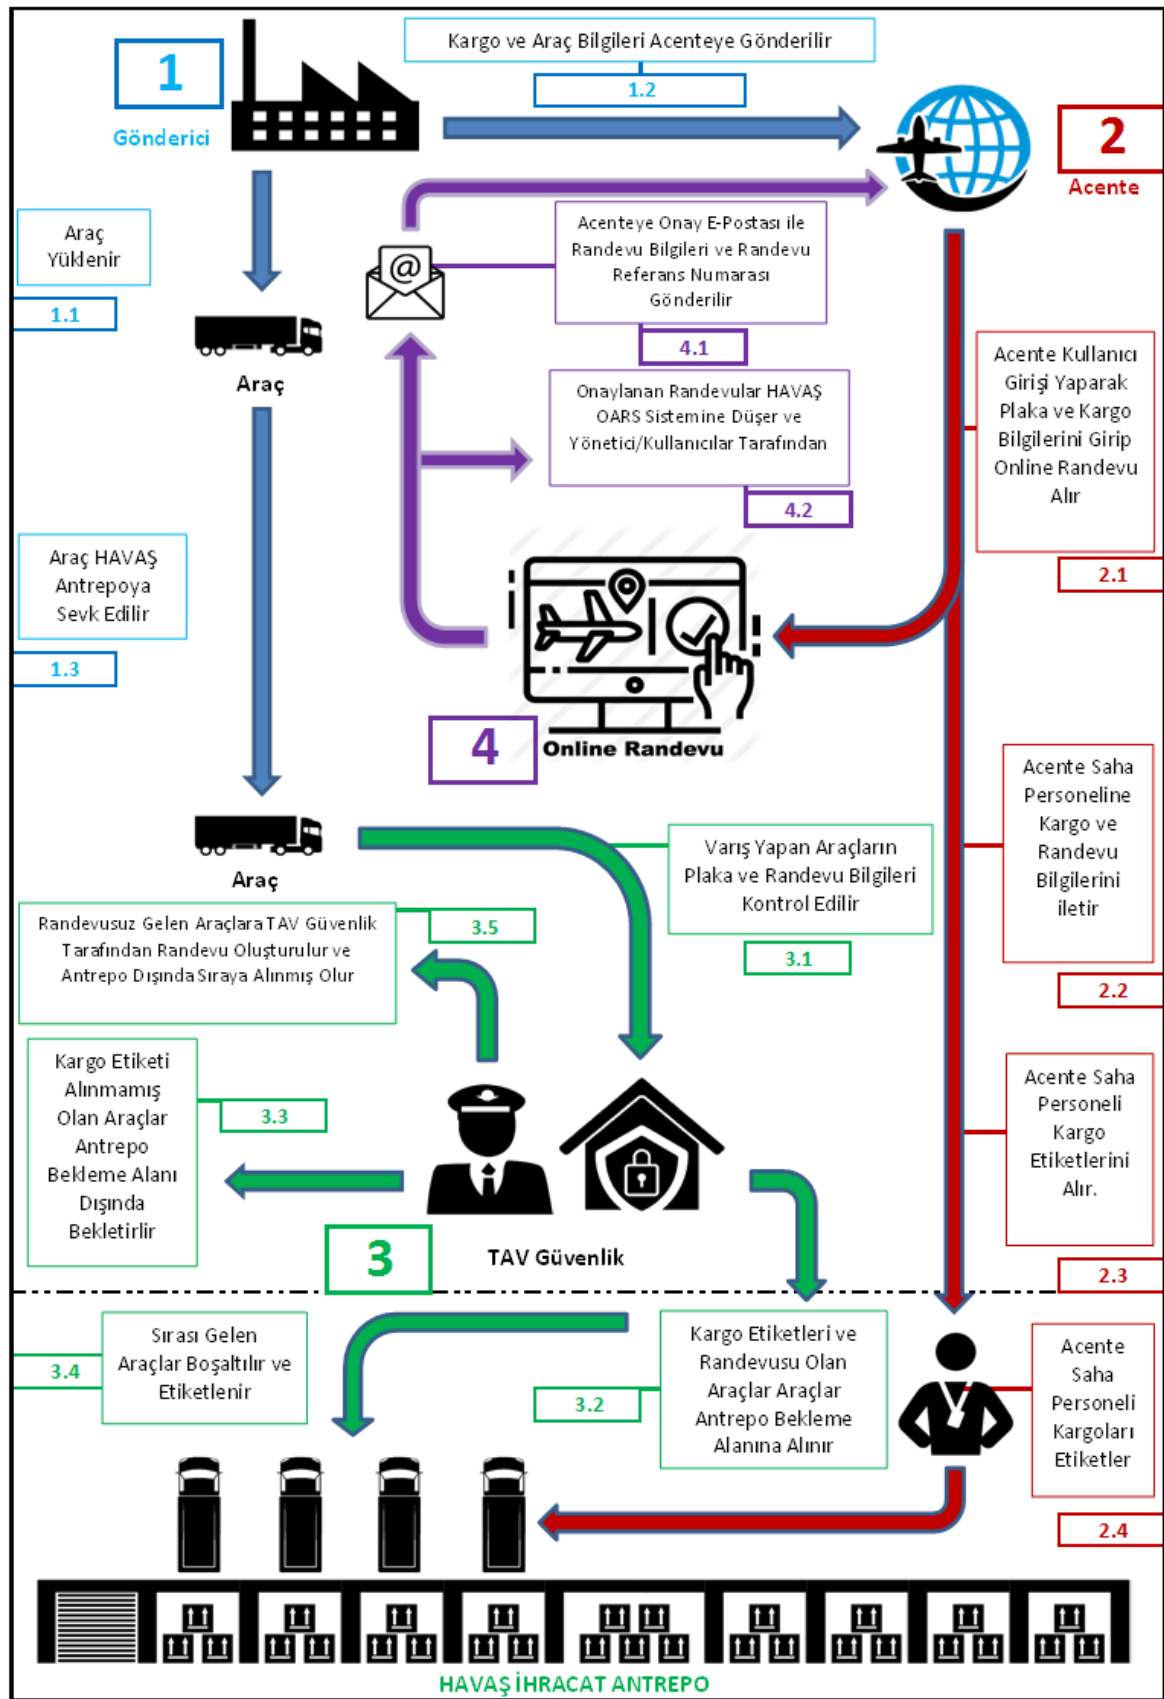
1

Gönderici

Kargo ve Araç Bilgileri Acenteye Gönderilir

1.2

2

Acente

Araç Yüklenir

1.1

Araç

Acenteye Onay E-Postası ile Randevu Bilgileri ve Randevu Referans Numarası Gönderilir

4.1

Onaylanan Randevular HAVAŞ OARS Sistemine Düşer ve Yönetici/Kullanıcılar Tarafından

4.2

Acente Kullanıcı Girişi Yaparak Plaka ve Kargo Bilgilerini Girip Online Randevu Alır

2.1

Araç HAVAŞ Antrepoya Sevk Edilir

1.3

4

Online Randevu

Acente Saha Personeline Kargo ve Randevu Bilgilerini iletir

2.2

Araç

Varış Yapan Araçların Plaka ve Randevu Bilgileri Kontrol Edilir

3.1

Randevusuz Gelen Araçlara TAV Güvenlik Tarafından Randevu Oluşturulur ve Antrepo Dışında Sıraya Alınmış Olur

3.5

Kargo Etiketi Alınmamış Olan Araçlar Antrepo Bekleme Alanı Dışında Bekletirlir

3.3

Acente Saha Personeli Kargo Etiketlerini Alır.

2.3

3

TAV Güvenlik

Sırası Gelen Araçlar Boşaltılır ve Etiketlenir

3.4

Kargo Etiketleri ve Randevusu Olan Araçlar Araçlar Antrepo Bekleme Alanına Alınır

3.2

Acente Saha Personeli Kargoları Etiketler

2.4

HAVAŞ İHRACAT ANTREPO